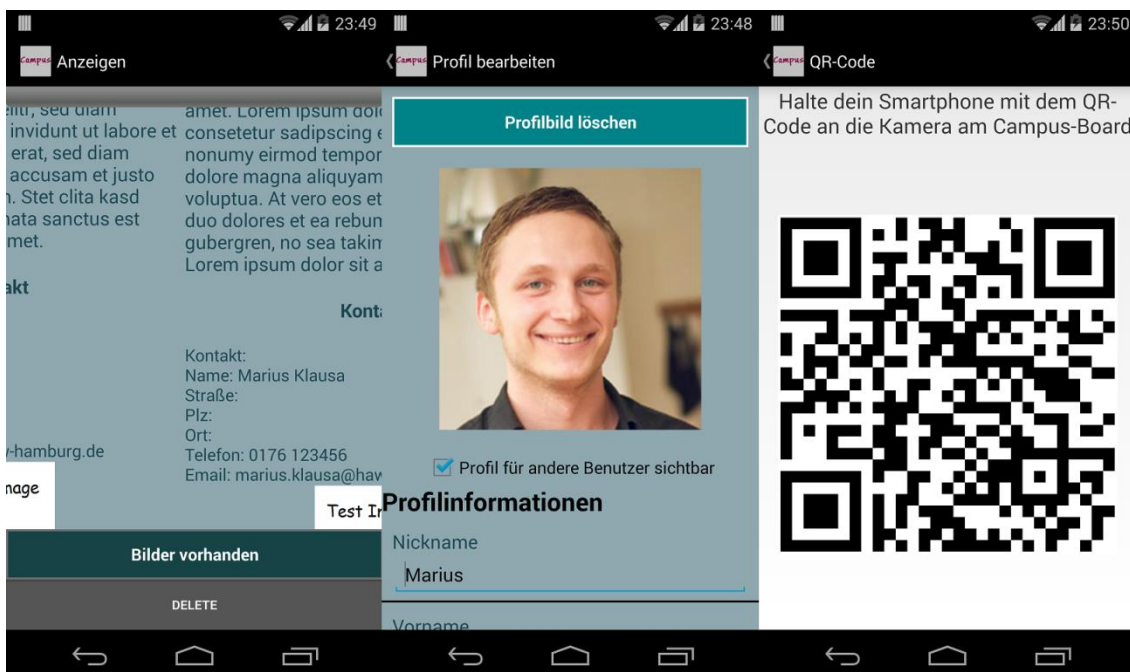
23:49

Campus Anzeigen

elitr, sed diam invidunt ut labore et erat, sed diam accusam et justo n. Stet clita kasd hata sanctus est met.

akt

-hamburg.de

nage

amet. Lorem ipsum dolo consetetur sadipscing e nonumy eirmod tempor dolore magna aliquyam voluptua. At vero eos et duo dolores et ea rebun gubergren, no sea takim Lorem ipsum dolor sit a

Konta

Kontakt:
Name: Marius Klausa
Straße:
Plz:
Ort:
Telefon: 0176 123456
Email: marius.klausa@hav

Test In

Bilder vorhanden

DELETE

23:48

Campus Profil bearbeiten

Profilbild löschen

Profil für andere Benutzer sichtbar

Profilinformationen

Nickname

Marius

Vorname

23:50

Campus QR-Code

Halte dein Smartphone mit dem QR-Code an die Kamera am Campus-Board